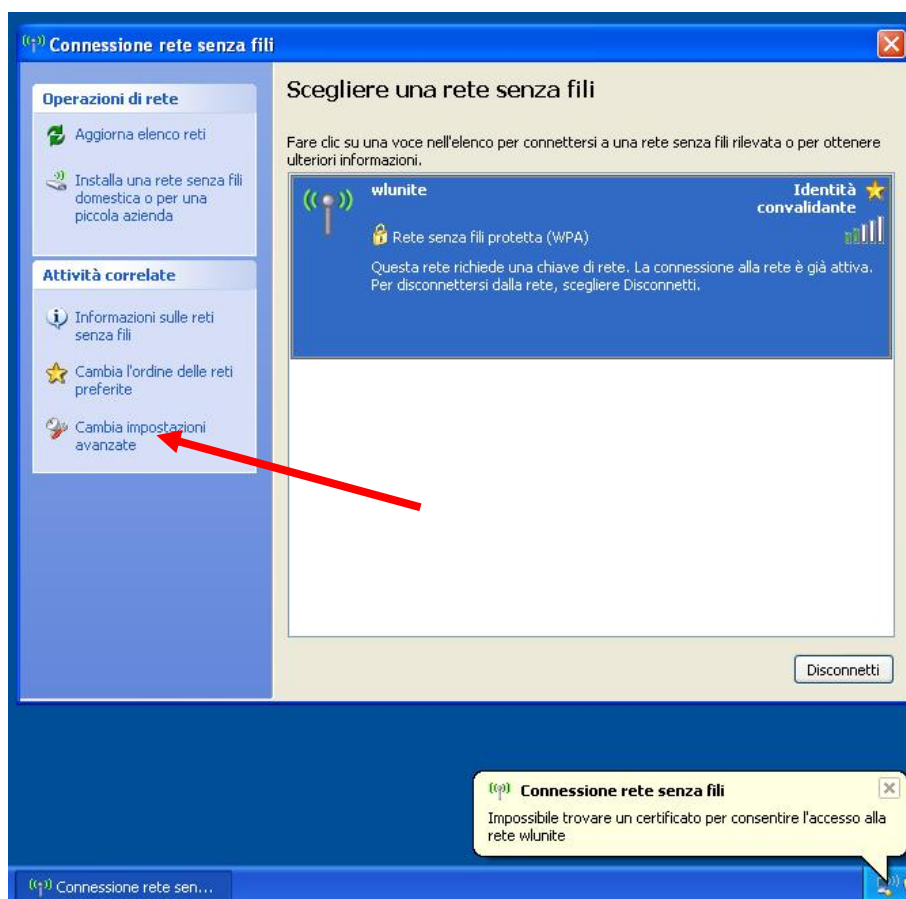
Connessione rete senza fili

Operazioni di rete

Aggiorna elenco reti

Installa una rete senza fili domestica o per una piccola azienda

Attività correlate

Informazioni sulle reti senza fili

Cambia l'ordine delle reti preferite

Cambia impostazioni avanzate

Scegliere una rete senza fili

Fare clic su una voce nell'elenco per connettersi a una rete senza fili rilevata o per ottenere ulteriori informazioni.

wlunite

Identità convalidante

Rete senza fili protetta (WPA)

Questa rete richiede una chiave di rete. La connessione alla rete è già attiva. Per disconnettersi dalla rete, scegliere Disconnetti.

Disconnetti

Connessione rete senza fili

Impossibile trovare un certificato per consentire l'accesso alla rete wlunite

Connessione rete sen...